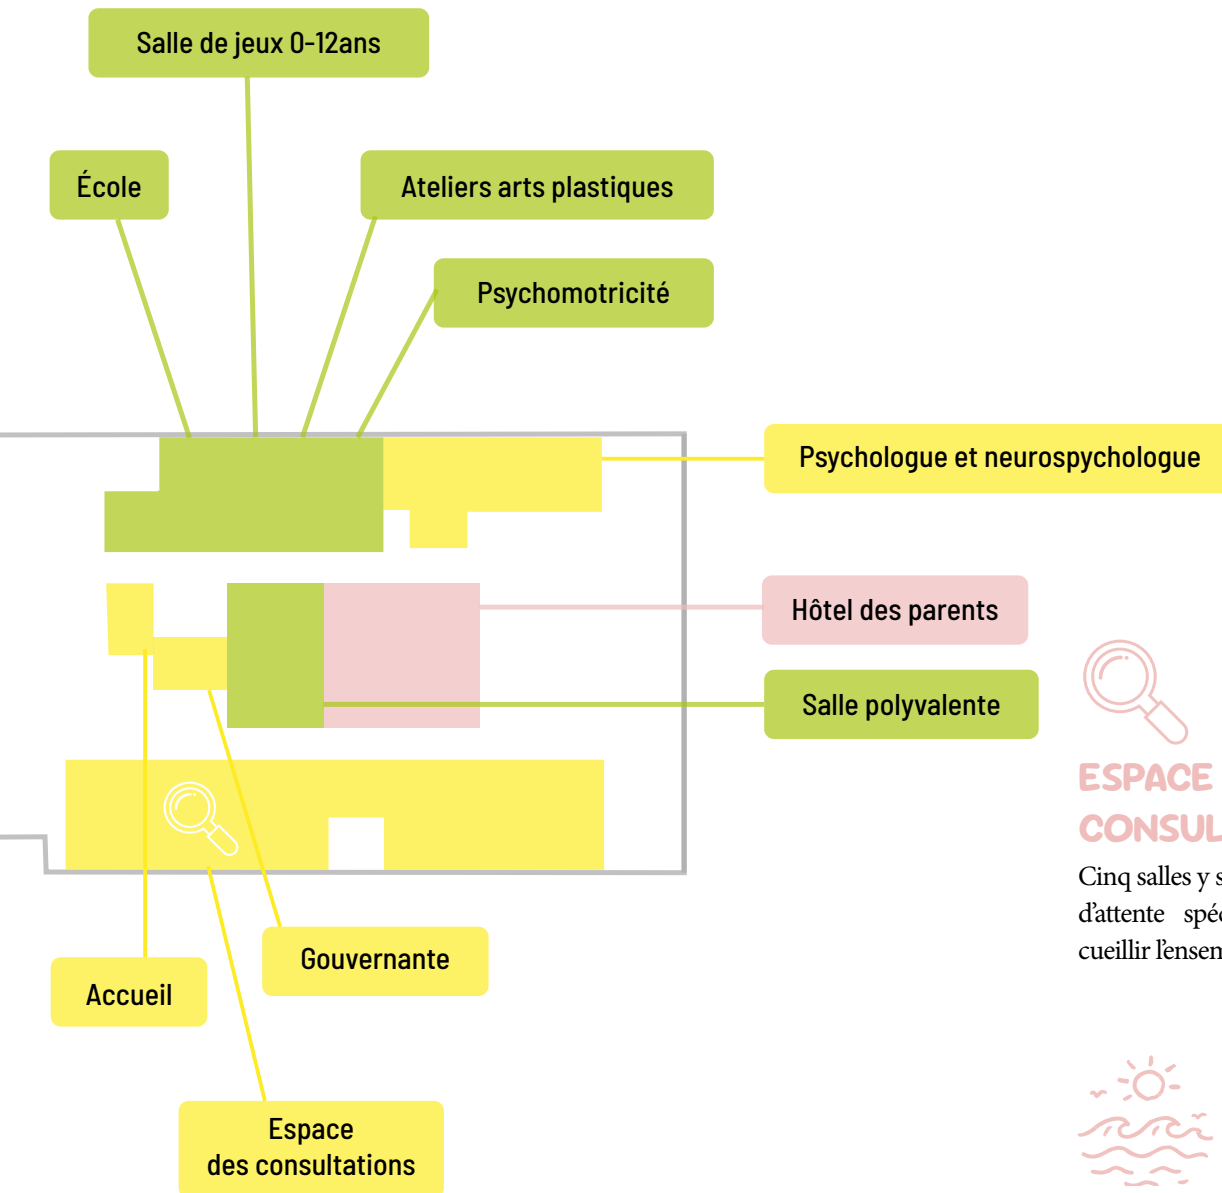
Salle de jeux 0-12ans

École

Ateliers arts plastiques

Psychomotricité

Psychologue et neurospychologue

Hôtel des parents

Salle polyvalente

Gouvernante

Accueil

Espace des consultations

ESPACE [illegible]
CONSUL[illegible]

Cinq salles y s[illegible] d'attente spé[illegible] cueillir l'ensem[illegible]